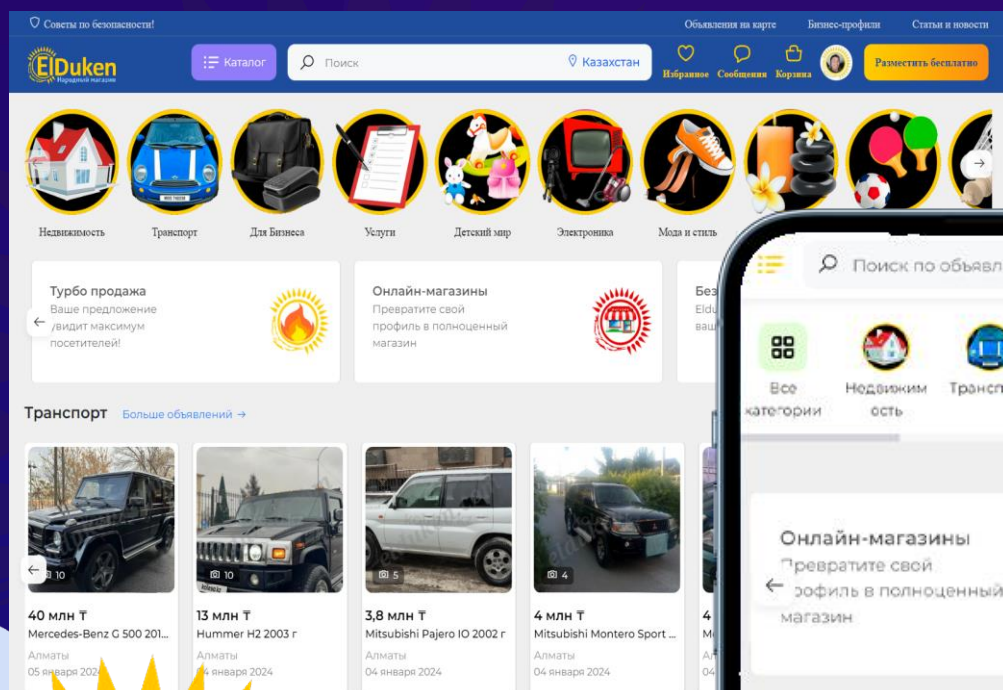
Советы по безопасности!

Объявления на карте Бизнес-профили Статьи и новости

ElDuken Народный магазин

Каталог

Поиск

Казахстан

Избранное Сообщения Корзина

Разместить бесплатно

Недвижимость Транспорт Для Бизнеса Услуги Детский мир Электроника Мода и стиль

Турбо продажа
Ваше предложение увидит максимум посетителей!

Онлайн-магазины
Превратите свой профиль в полноценный магазин

Без
Eldu
ваш

Транспорт Больше объявлений →

10
40 млн ₸
Mercedes-Benz G 500 201...
Алматы
05 января 2024

10
13 млн ₸
Hummer H2 2003 г
Алматы
04 января 2024

5
3,8 млн ₸
Mitsubishi Pajero IO 2002 г
Алматы
04 января 2024

4
4 млн ₸
Mitsubishi Montero Sport ...
Алматы
04 января 2024

4
M
Ал
04

Поиск по объявл

Все категории

Недвижимость

Трансп

Онлайн-магазины
Превратите свой профиль в полноценный магазин